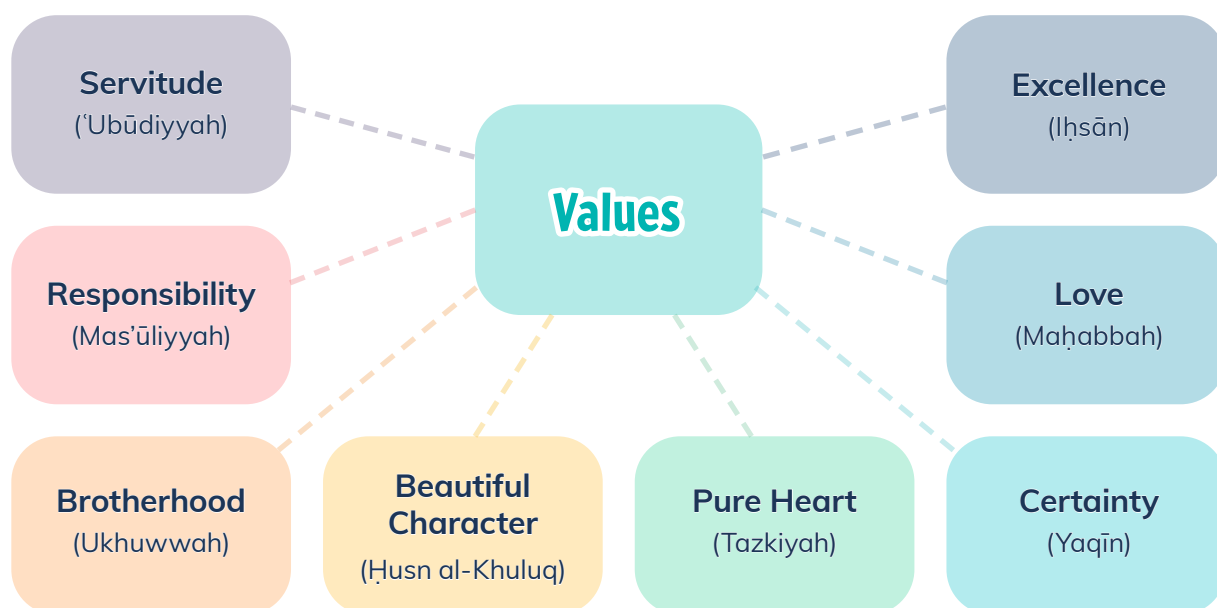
Servitude
(ʿUbūdiyyah)

Values

Excellence
(Iḥsān)

Responsibility
(Mas'ūliyyah)

Love
(Maḥabbah)

Brotherhood
(Ukhuwwah)

Beautiful Character
(Ḥusn al-Khuluq)

Pure Heart
(Tazkiyah)

Certainty
(Yaqīn)